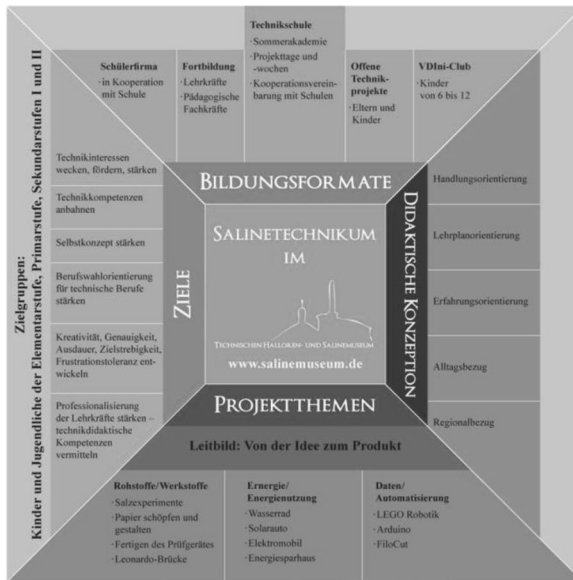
Zielgruppen:
Kinder und Jugendliche der Elementarstufe, Primarstufe, Sekundarstufen I und II

Schülerfirma
· in Kooperation mit Schule

Fortbildung
· Lehrkräfte
· Pädagogische Fachkräfte

Technikschule
· Sommerakademie
· Projekttage und -wochen
· Kooperationsvereinbarung mit Schulen

Offene Technikprojekte
· Eltern und Kinder

VDIni-Club
· Kinder von 6 bis 12

Technikinteressen wecken, fördern, stärken

Technikkompetenzen anbahnen

Selbstkonzept stärken

Berufswahlorientierung für technische Berufe stärken

Kreativität, Genauigkeit, Ausdauer, Zielstrebigkeit, Frustrationstoleranz entwickeln

Professionalisierung der Lehrkräfte stärken – technikdidaktische Kompetenzen vermitteln

BILDUNGSFORMATE

ZIELE

SALINETECHNIKUM IM

TECHNISCHEN HALLOREN- UND SALINEMUSEUM

www.salinemuseum.de

DIDAKTISCHE KONZEPTION

PROJEKTTHEMEN

Handlungsorientierung

Lehrplanorientierung

Erfahrungsorientierung

Alltagsbezug

Regionalbezug

Leitbild: Von der Idee zum Produkt

Rohstoffe/Werkstoffe
· Salzexperimente
· Papier schöpfen und gestalten
· Fertigen des Prüfgerätes
· Leonardo-Brücke

Ernergie/Energienutzung
· Wasserrad
· Solarauto
· Elektromobil
· Energiesparhaus

Daten/Automatisierung
· LEGO Robotik
· Arduino
· FiloCut